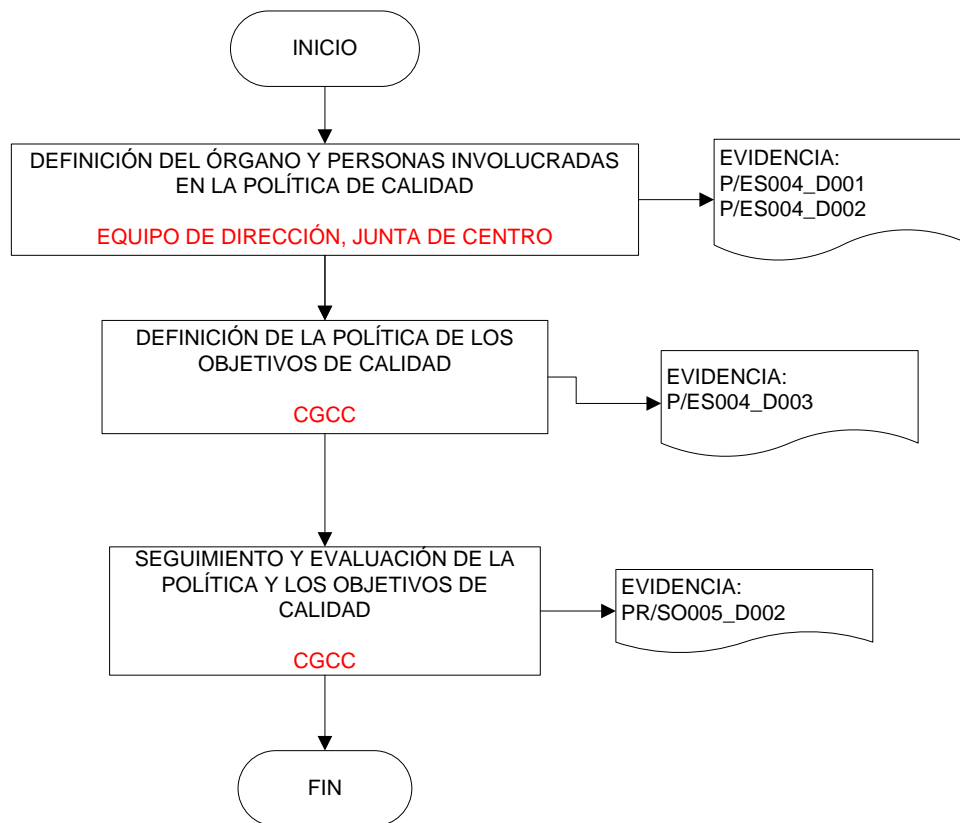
INICIO

DEFINICIÓN DEL ÓRGANO Y PERSONAS INVOLUCRADAS EN LA POLÍTICA DE CALIDAD

EQUIPO DE DIRECCIÓN, JUNTA DE CENTRO

EVIDENCIA:
P/ES004_D001
P/ES004_D002

DEFINICIÓN DE LA POLÍTICA DE LOS OBJETIVOS DE CALIDAD

CGCC

EVIDENCIA:
P/ES004_D003

SEGUIMIENTO Y EVALUACIÓN DE LA POLÍTICA Y LOS OBJETIVOS DE CALIDAD

CGCC

EVIDENCIA:
PR/SO005_D002

FIN